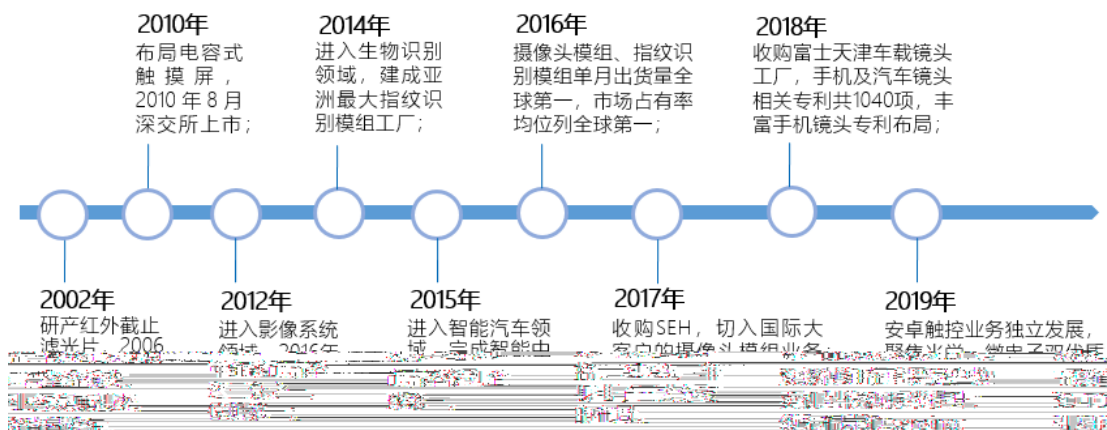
2010年
布局电容式触摸屏，2010年8月深交所上市；

2014年
进入生物识别领域，建成亚洲最大指纹识别模组工厂；

2016年
摄像头模组、指纹识别模组单月出货量全球第一，市场占有率均位列全球第一；

2018年
收购富士天津车载镜头工厂，手机及汽车镜头相关专利共1040项，丰富手机镜头专利布局；

2002年
研产红外截止滤光片，2006 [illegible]

2012年
进入影像系统领域，2016年 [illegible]

2015年
进入智能汽车领域，完成智能中 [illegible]

2017年
收购SEH，切入国际大客户的摄像头模组业务 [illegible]

2019年
安卓触控业务独立发展，聚焦光学、微电子及优质 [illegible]